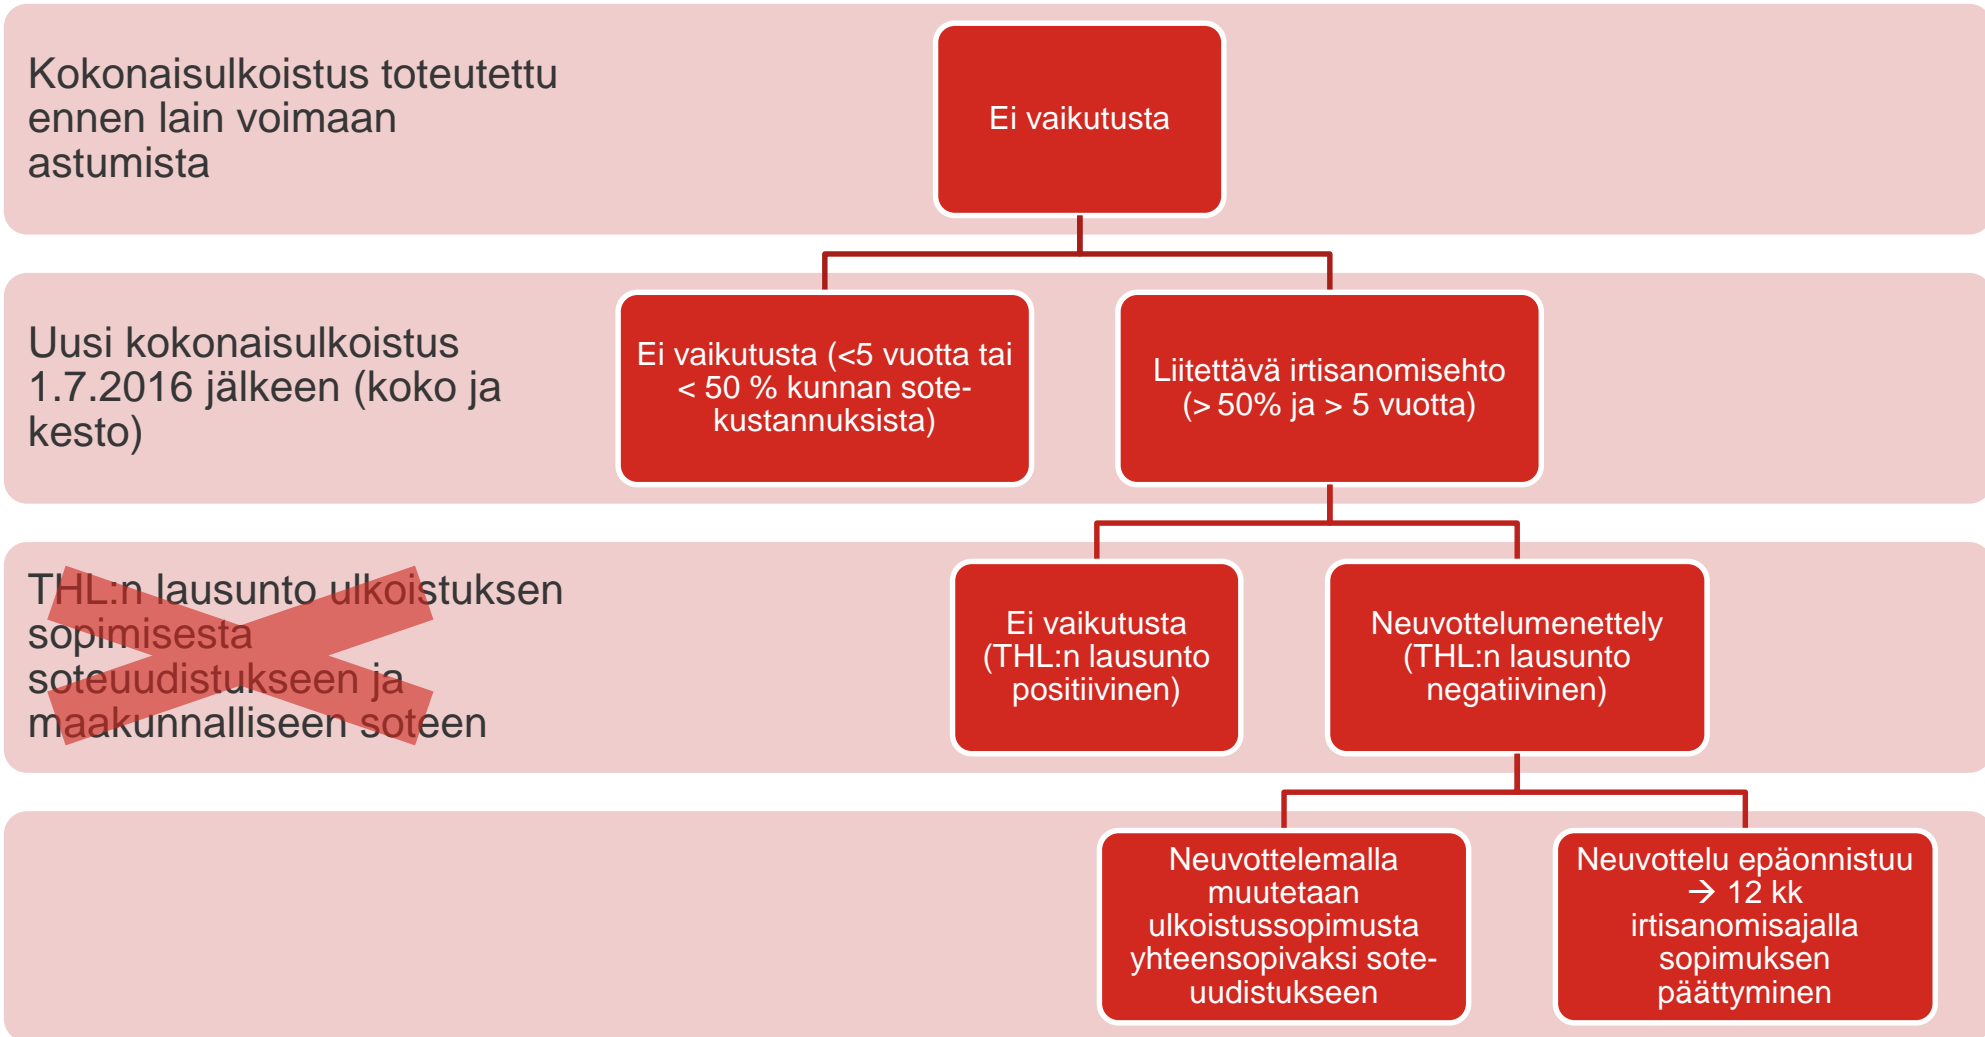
Kokonaisulkoistus toteutettu ennen lain voimaan astumista

Ei vaikutusta

Uusi kokonaisulkoistus 1.7.2016 jälkeen (koko ja kesto)

Ei vaikutusta (<5 vuotta tai < 50 % kunnan sotekustannuksista)

Liitettävä irtisanomisehto (> 50% ja > 5 vuotta)

THL:n lausunto ulkoistuksen sopimisesta soteuudistukseen ja maakunnalliseen soteen

Ei vaikutusta (THL:n lausunto positiivinen)

Neuvottelumenettely (THL:n lausunto negatiivinen)

Neuvottelemalla muutetaan ulkoistussopimusta yhteensopivaksi soteuudistukseen

Neuvottelu epäonnistuu → 12 kk irtisanomisajalla sopimuksen päättyminen